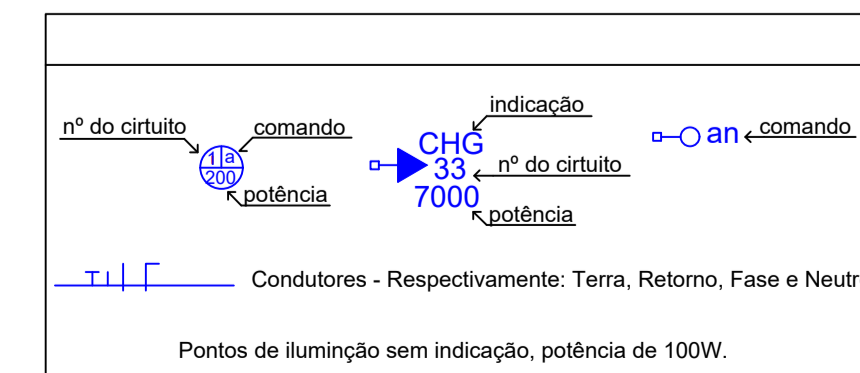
nº do cirtuito

comando

1 a
200

potência

indicação

CHG
33
7000

nº do cirtuito

potência

an comando

Condutores - Respectivamente: Terra, Retorno, Fase e Neutr

Pontos de iluminção sem indicação, potência de 100W.